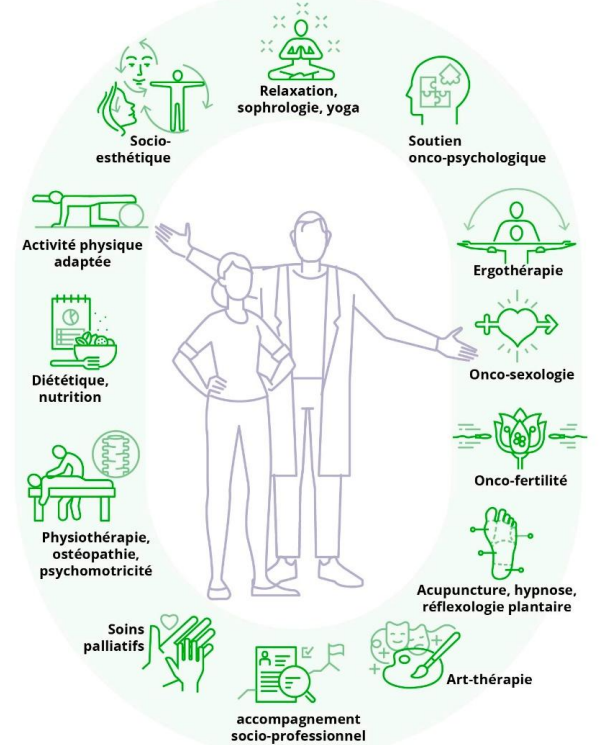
Relaxation, sophrologie, yoga

Socio-esthétique

Soutien onco-psychologique

Activité physique adaptée

Ergothérapie

Diététique, nutrition

Onco-sexologie

Onco-fertilité

Physiothérapie, ostéopathie, psychomotricité

Acupuncture, hypnose, réflexologie plantaire

Soins palliatifs

Art-thérapie

accompagnement socio-professionnel